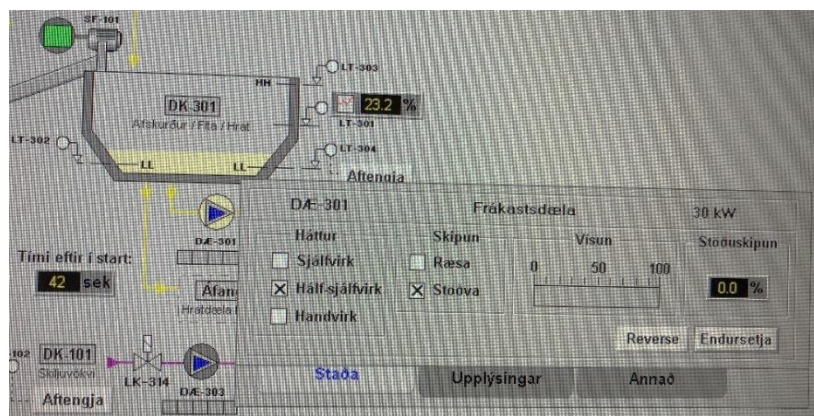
SF-101

LT-303

HH

DK-301
Afskurður / Fita / Hrat

23.2 %

LT-301

LT-302

LT-304

LL

LL

Aftengja

DÆ-301

Tími eftir í start:

42 sek

Áfan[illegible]

Hratdæla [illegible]

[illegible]102 DK-101
Skiljuvökvi

LK-314

DÆ-303

Aftengja

DÆ-301 Frákastsdæla 30 kW

Háttur
Sjálfvirk
X Hálf-sjálfvirk
Handvirk

Skipun
Ræsa
X Stöðva

Vísun
0 50 100

Stöðuskipun
0.0 %

Reverse Endursetja

Staða Upplýsingar Annað